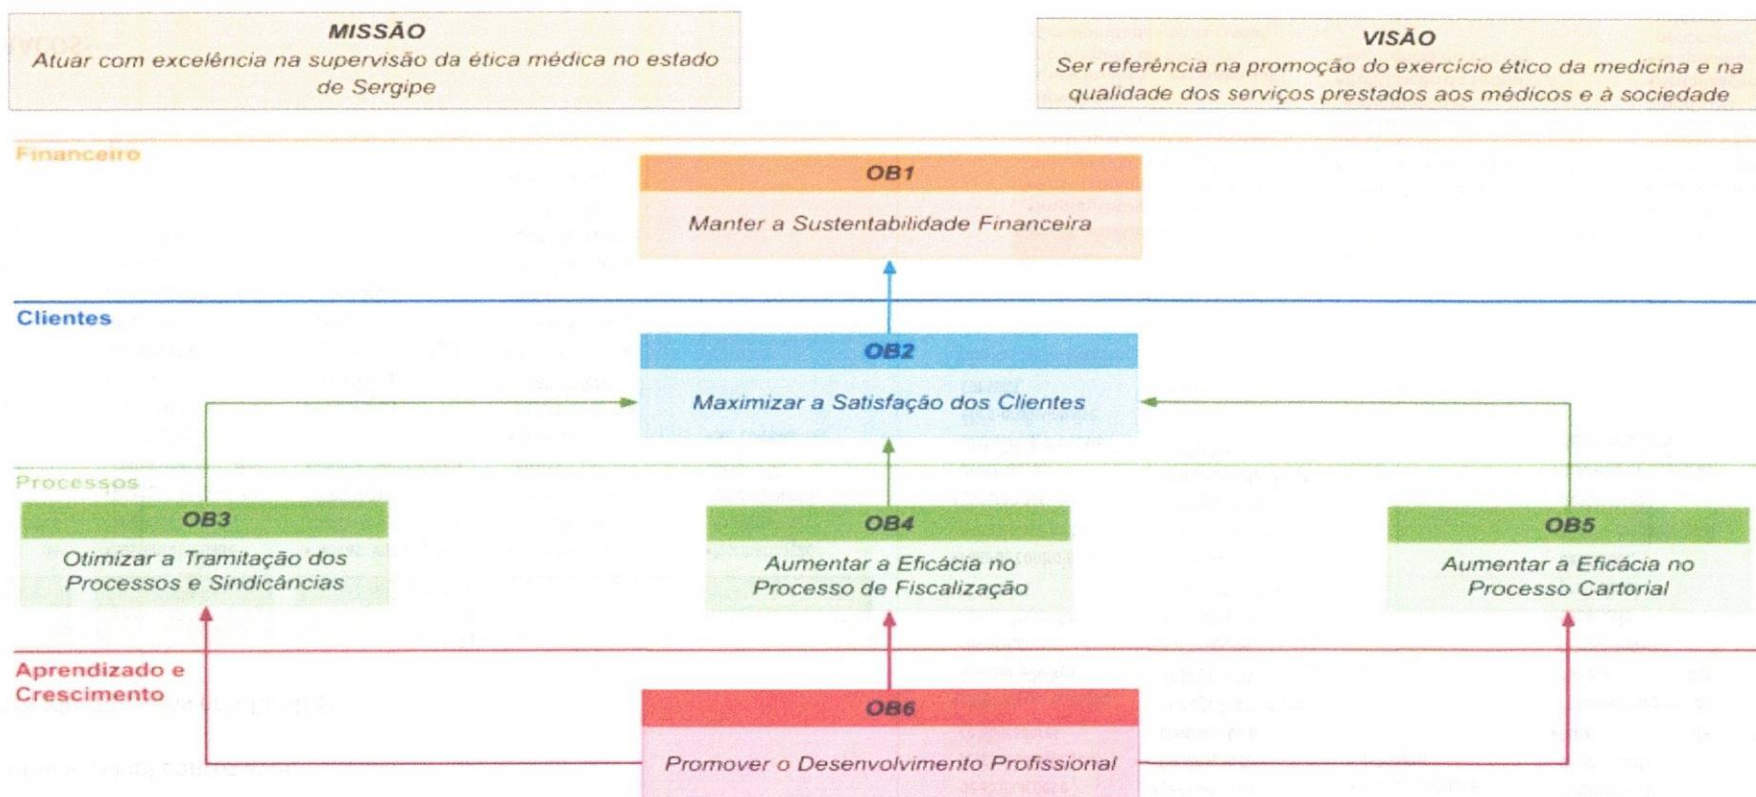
MISSÃO
Atuar com excelência na supervisão da ética médica no estado de Sergipe

VISÃO
Ser referência na promoção do exercício ético da medicina e na qualidade dos serviços prestados aos médicos e à sociedade

Financeiro

OB1
Manter a Sustentabilidade Financeira

Clientes

OB2
Maximizar a Satisfação dos Clientes

Processos

OB3
Otimizar a Tramitação dos Processos e Sindicâncias

OB4
Aumentar a Eficácia no Processo de Fiscalização

OB5
Aumentar a Eficácia no Processo Cartorial

Aprendizado e Crescimento

OB6
Promover o Desenvolvimento Profissional